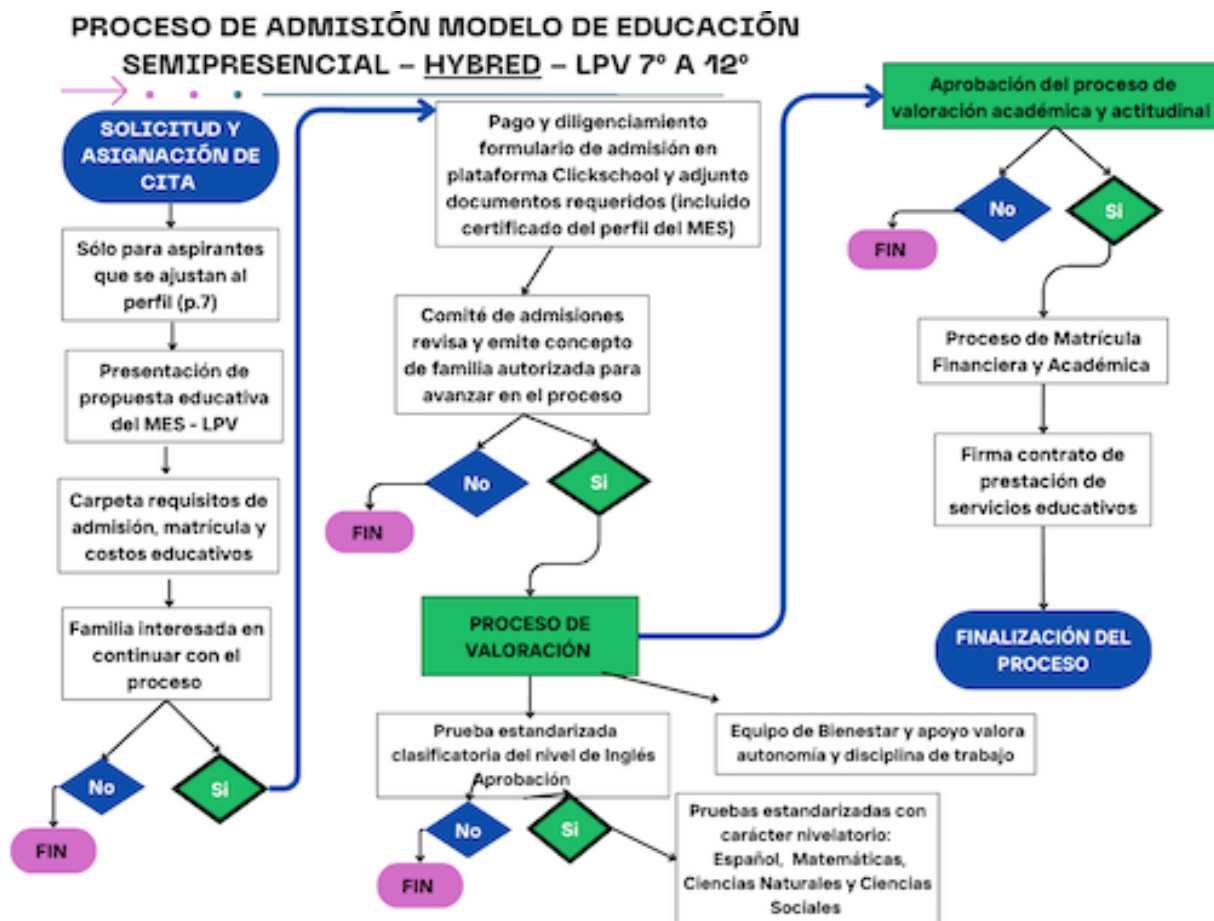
PROCESO DE ADMISIÓN MODELO DE EDUCACIÓN SEMIPRESENCIAL – HYBRED – LPV 7° A 12°

SOLICITUD Y ASIGNACIÓN DE CITA

Sólo para aspirantes que se ajustan al perfil (p.7)

Presentación de propuesta educativa del MES - LPV

Carpeta requisitos de admisión, matrícula y costos educativos

Familia interesada en continuar con el proceso

No

Si

FIN

Pago y diligenciamiento formulario de admisión en plataforma Clickschool y adjunto documentos requeridos (incluido certificado del perfil del MES)

Comité de admisiones revisa y emite concepto de familia autorizada para avanzar en el proceso

No

Si

FIN

PROCESO DE VALORACIÓN

Prueba estandarizada clasificatoria del nivel de Inglés Aprobación

Equipo de Bienestar y apoyo valora autonomía y disciplina de trabajo

No

Si

FIN

Pruebas estandarizadas con carácter nivelatorio: Español, Matemáticas, Ciencias Naturales y Ciencias Sociales

Aprobación del proceso de valoración académica y actitudinal

No

Si

FIN

Proceso de Matrícula Financiera y Académica

Firma contrato de prestación de servicios educativos

FINALIZACIÓN DEL PROCESO